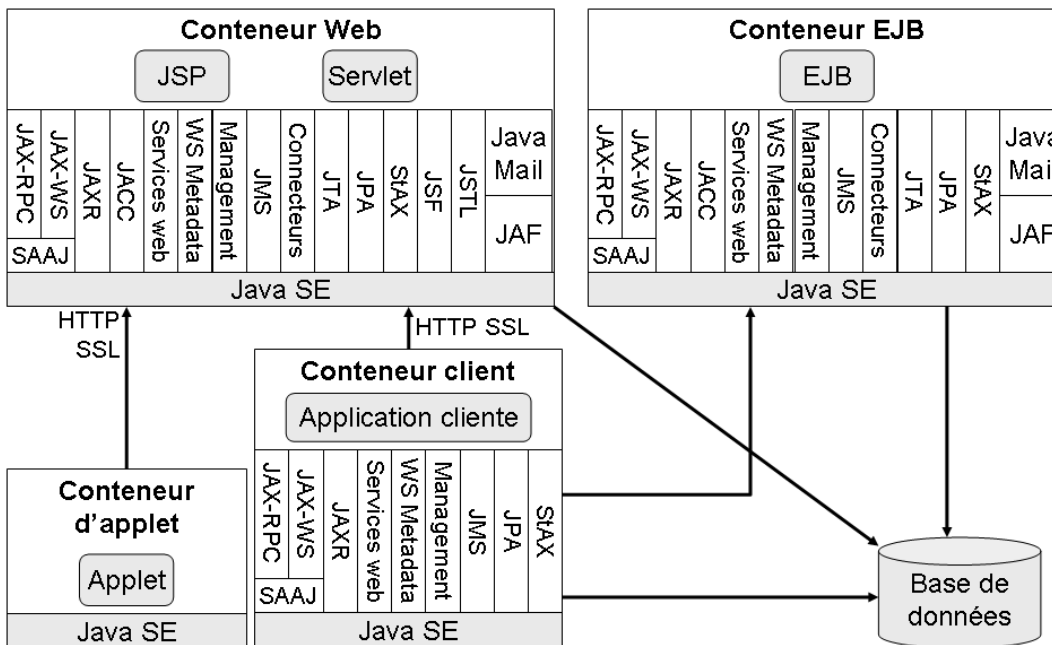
Conteneur Web

JSP

Servlet

JAX-RPC

JAX-WS

SAAJ

JAXR

JACC

Services web

WS Metadata

Management

JMS

Connecteurs

JTA

JPA

StAX

JSF

JSTL

Java Mail

JAF

Java SE

Conteneur EJB

EJB

JAX-RPC

JAX-WS

SAAJ

JAXR

JACC

Services web

WS Metadata

Management

JMS

Connecteurs

JTA

JPA

StAX

Java Mai

JAF

Java SE

HTTP SSL

HTTP SSL

Conteneur client

Application cliente

JAX-RPC

JAX-WS

SAAJ

JAXR

Services web

WS Metadata

Management

JMS

JPA

StAX

Java SE

Conteneur d'applet

Applet

Java SE

Base de données